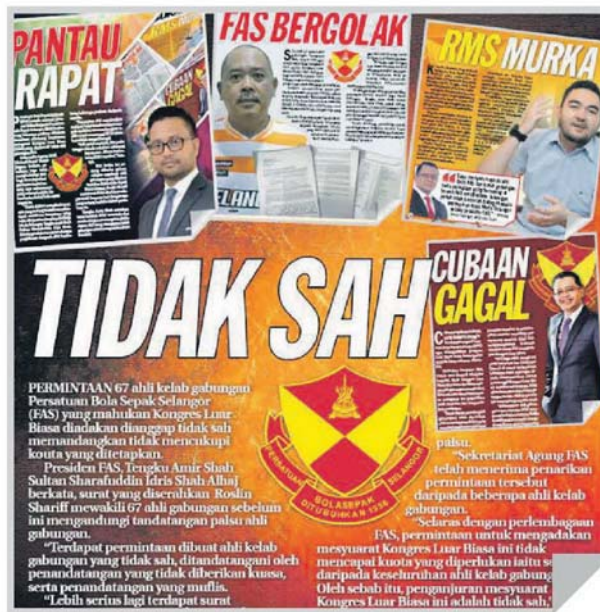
PANTAU RAPAT

FAS BERGOLAK

RMS MURKA

TIDAK SAH

CUBAAN GAGAL

PERMINTAAN 67 ahli kelab gabungan Persatuan Bola Sepak Selangor (FAS) yang mahukan Kongres Luar Biasa diadakan dianggap tidak sah memandangkan tidak mencukupi kouta yang ditetapkan.

Presiden FAS, Tengku Amir Shah Sultan Sharafuddin Idris Shah Alhaj berkata, surat yang diserahkan Roslin Shariff mewakili 67 ahli gabungan sebelum ini mengandungi tandatangan palsu ahli gabungan.

"Terdapat permintaan dibuat ahli kelab gabungan yang tidak sah, ditandatangani oleh penandatangan yang tidak diberikan kuasa, serta penandatangan yang muflis.

"Lebih serius lagi terdapat surat

PERSATUAN BOLASEPAK SELANGOR DITUBUHKAN 1936

palsu.

"Sekretariat Agung FAS telah menerima penarikan permintaan tersebut daripada beberapa ahli kelab gabungan.

"Selaras dengan perlembagaan FAS, permintaan untuk mengadakan mesyuarat Kongres Luar Biasa ini tidak mencapai kuota yang diperlukan iaitu s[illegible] daripada keseluruhan ahli kelab gabung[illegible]. Oleh sebab itu, penganjuran mesyuarat Kongres Luar Biasa ini adalah tidak sah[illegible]